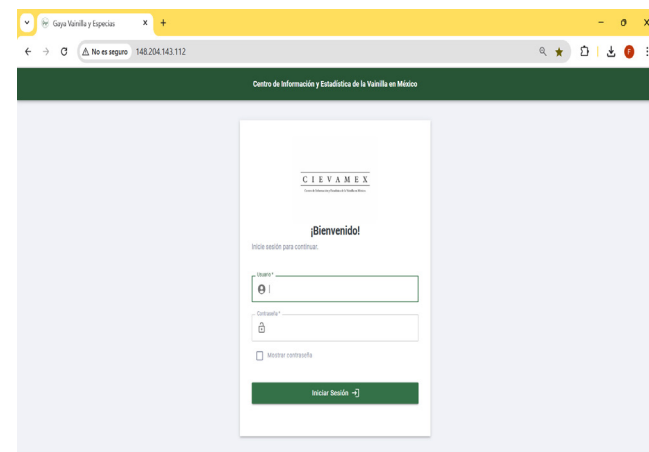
Gaya Vainilla y Especias ×

No es seguro 148.204.143.112

Centro de Información y Estadística de la Vainilla en México

CIEVAMEX
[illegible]

¡Bienvenido!
Inicie sesión para continuar.

Usuario *

Contraseña *

Mostrar contraseña

Iniciar Sesión